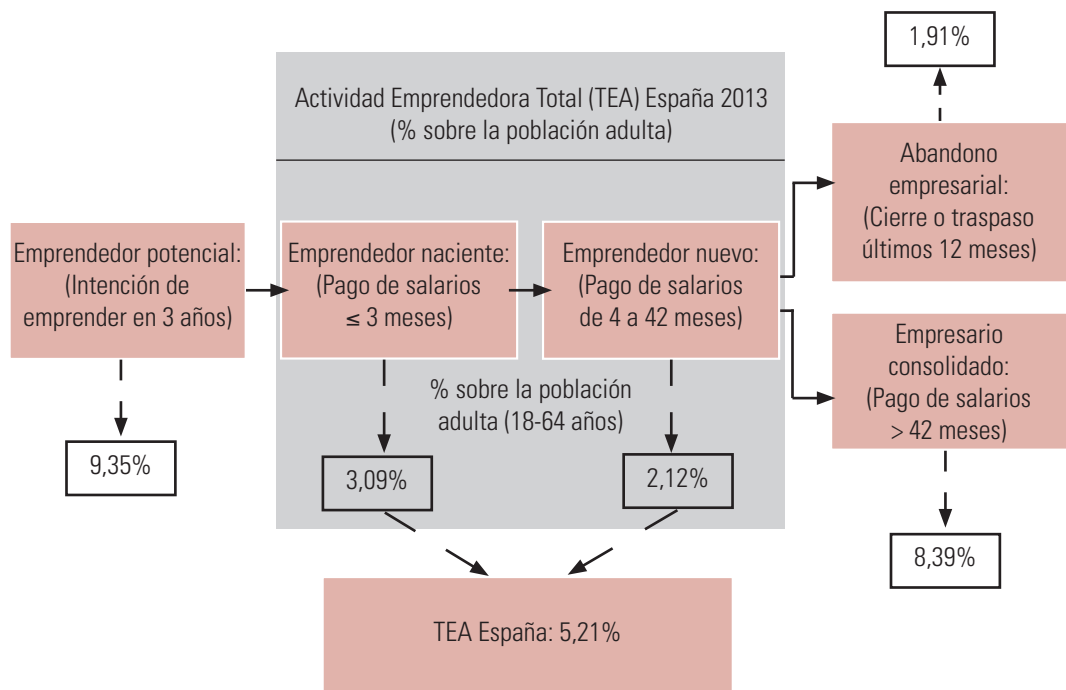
1,91%

Actividad Emprendedora Total (TEA) España 2013
(% sobre la población adulta)

Abandono empresarial: (Cierre o traspaso últimos 12 meses)

Emprendedor potencial: (Intención de emprender en 3 años)

Emprendedor naciente: (Pago de salarios $\leq$ 3 meses)

Emprendedor nuevo: (Pago de salarios de 4 a 42 meses)

Empresario consolidado: (Pago de salarios > 42 meses)

% sobre la población adulta (18-64 años)

9,35%

3,09%

2,12%

8,39%

TEA España: 5,21%